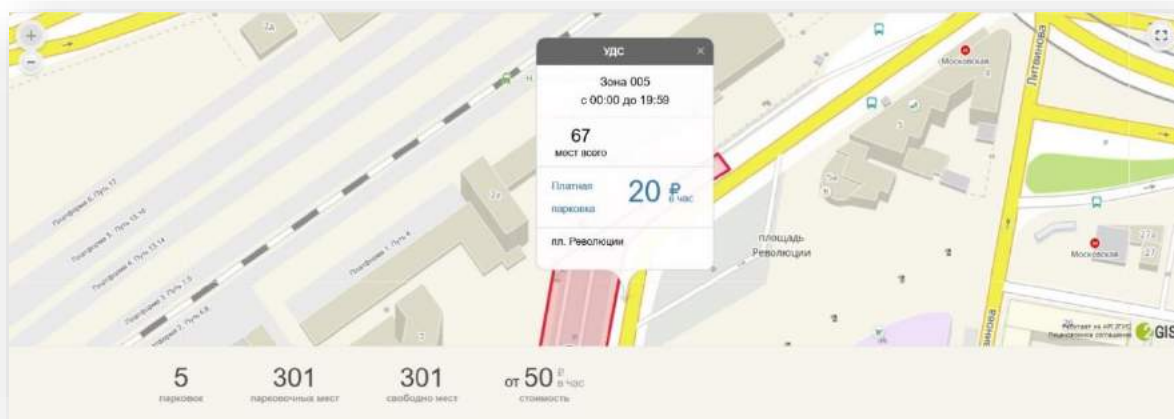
+
−
УДС
×
Зона 005
с 00:00 до 19:59
67
мест всего
Платная парковка
20 ₽ в час
пл. Революции
Московская
Литвинова
площадь Революции
Московская
Платформа 6, Путь 17
Платформа 5, Путь 15,16
Платформа 4, Путь 13,14
Платформа 3, Путь 7,5
Платформа 2, Путь 4,6
Платформа 1, Путь 4
Работает на API 2ГИС
Лицензионное соглашение
2GIS
5
парковок
301
парковочных мест
301
свободно мест
от 50 ₽ в час
стоимость